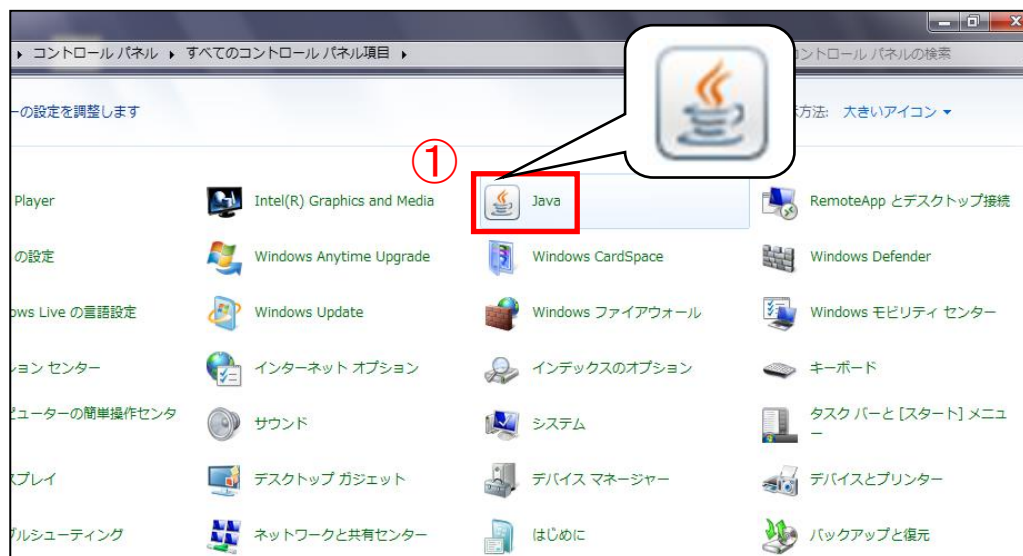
▸ コントロール パネル ▸ すべてのコントロール パネル項目 ▸

ントロール パネルの検索

ーの設定を調整します

表示方法: 大きいアイコン ▾

①

Player

Intel(R) Graphics and Media

Java

RemoteApp とデスクトップ接続

の設定

Windows Anytime Upgrade

Windows CardSpace

Windows Defender

ows Live の言語設定

Windows Update

Windows ファイアウォール

Windows モビリティ センター

ョン センター

インターネット オプション

インデックスのオプション

キーボード

ピューターの簡単操作センタ

サウンド

システム

タスク バーと [スタート] メニュー

スプレイ

デスクトップ ガジェット

デバイス マネージャー

デバイスとプリンター

ブルシューティング

ネットワークと共有センター

はじめに

バックアップと復元